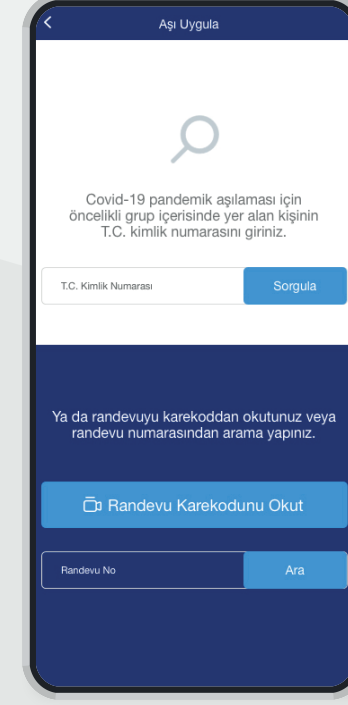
Aşı Uygula

Covid-19 pandemik aşılaması için öncelikli grup içerisinde yer alan kişinin T.C. kimlik numarasını giriniz.

T.C. Kimlik Numarası

Sorgula

Ya da randevuyu karekoddan okutunuz veya randevu numarasından arama yapınız.

Randevu Karekodunu Okut

Randevu No

Ara